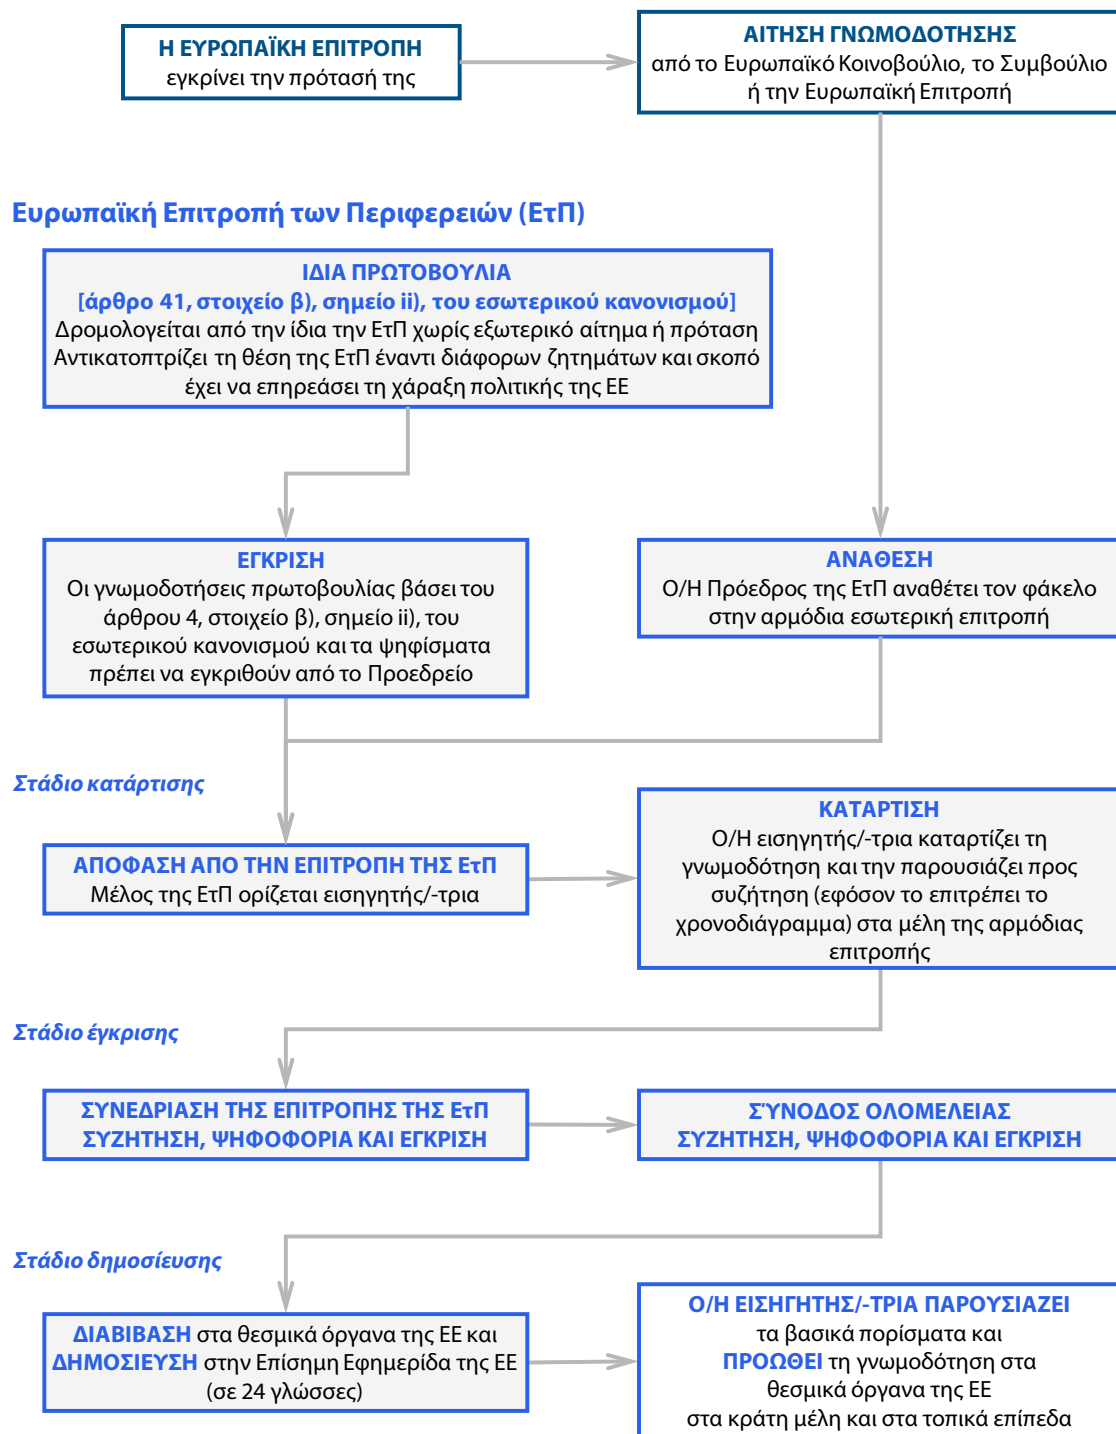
Η ΕΥΡΩΠΑΪΚΗ ΕΠΙΤΡΟΠΗ
εγκρίνει την πρότασή της

ΑΙΤΗΣΗ ΓΝΩΜΟΔΟΤΗΣΗΣ
από το Ευρωπαϊκό Κοινοβούλιο, το Συμβούλιο ή την Ευρωπαϊκή Επιτροπή

Ευρωπαϊκή Επιτροπή των Περιφερειών (ΕτΠ)

ΙΔΙΑ ΠΡΩΤΟΒΟΥΛΙΑ
[άρθρο 41, στοιχείο β), σημείο ii), του εσωτερικού κανονισμού]
Δρομολογείται από την ίδια την ΕτΠ χωρίς εξωτερικό αίτημα ή πρόταση
Αντικατοπτρίζει τη θέση της ΕτΠ έναντι διάφορων ζητημάτων και σκοπό έχει να επηρεάσει τη χάραξη πολιτικής της ΕΕ

ΕΓΚΡΙΣΗ
Οι γνωμοδοτήσεις πρωτοβουλίας βάσει του άρθρου 4, στοιχείο β), σημείο ii), του εσωτερικού κανονισμού και τα ψηφίσματα πρέπει να εγκριθούν από το Προεδρείο

ΑΝΑΘΕΣΗ
Ο/Η Πρόεδρος της ΕτΠ αναθέτει τον φάκελο στην αρμόδια εσωτερική επιτροπή

Στάδιο κατάρτισης

ΑΠΟΦΑΣΗ ΑΠΟ ΤΗΝ ΕΠΙΤΡΟΠΗ ΤΗΣ ΕτΠ
Μέλος της ΕτΠ ορίζεται εισηγητής/-τρια

ΚΑΤΑΡΤΙΣΗ
Ο/Η εισηγητής/-τρια καταρτίζει τη γνωμοδότηση και την παρουσιάζει προς συζήτηση (εφόσον το επιτρέπει το χρονοδιάγραμμα) στα μέλη της αρμόδιας επιτροπής

Στάδιο έγκρισης

ΣΥΝΕΔΡΙΑΣΗ ΤΗΣ ΕΠΙΤΡΟΠΗΣ ΤΗΣ ΕτΠ
ΣΥΖΗΤΗΣΗ, ΨΗΦΟΦΟΡΙΑ ΚΑΙ ΕΓΚΡΙΣΗ

ΣΎΝΟΔΟΣ ΟΛΟΜΕΛΕΙΑΣ
ΣΥΖΗΤΗΣΗ, ΨΗΦΟΦΟΡΙΑ ΚΑΙ ΕΓΚΡΙΣΗ

Στάδιο δημοσίευσης

ΔΙΑΒΙΒΑΣΗ στα θεσμικά όργανα της ΕΕ και ΔΗΜΟΣΙΕΥΣΗ στην Επίσημη Εφημερίδα της ΕΕ (σε 24 γλώσσες)

Ο/Η ΕΙΣΗΓΗΤΗΣ/-ΤΡΙΑ ΠΑΡΟΥΣΙΑΖΕΙ
τα βασικά πορίσματα και
ΠΡΟΩΘΕΙ τη γνωμοδότηση στα θεσμικά όργανα της ΕΕ
στα κράτη μέλη και στα τοπικά επίπεδα